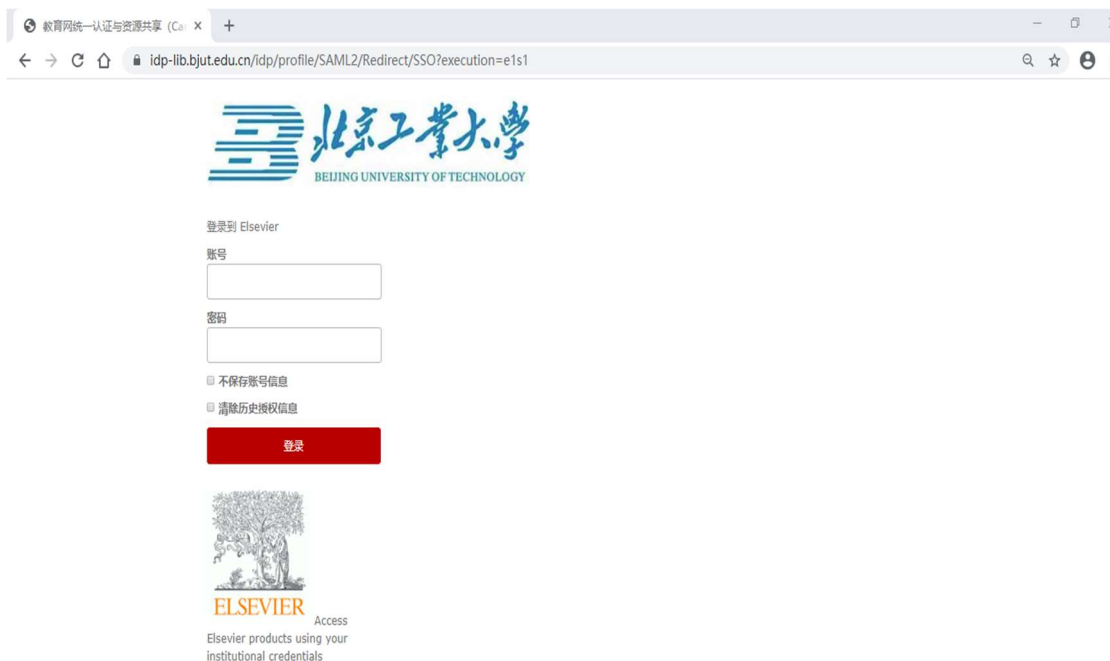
教育网统一认证与资源共享（Ca ×
+
idp-lib.bjut.edu.cn/idp/profile/SAML2/Redirect/SSO?execution=e1s1

北京工業大學
BEIJING UNIVERSITY OF TECHNOLOGY

登录到 Elsevier

账号

密码

不保存账号信息

清除历史授权信息

登录

ELSEVIER Access Elsevier products using your institutional credentials